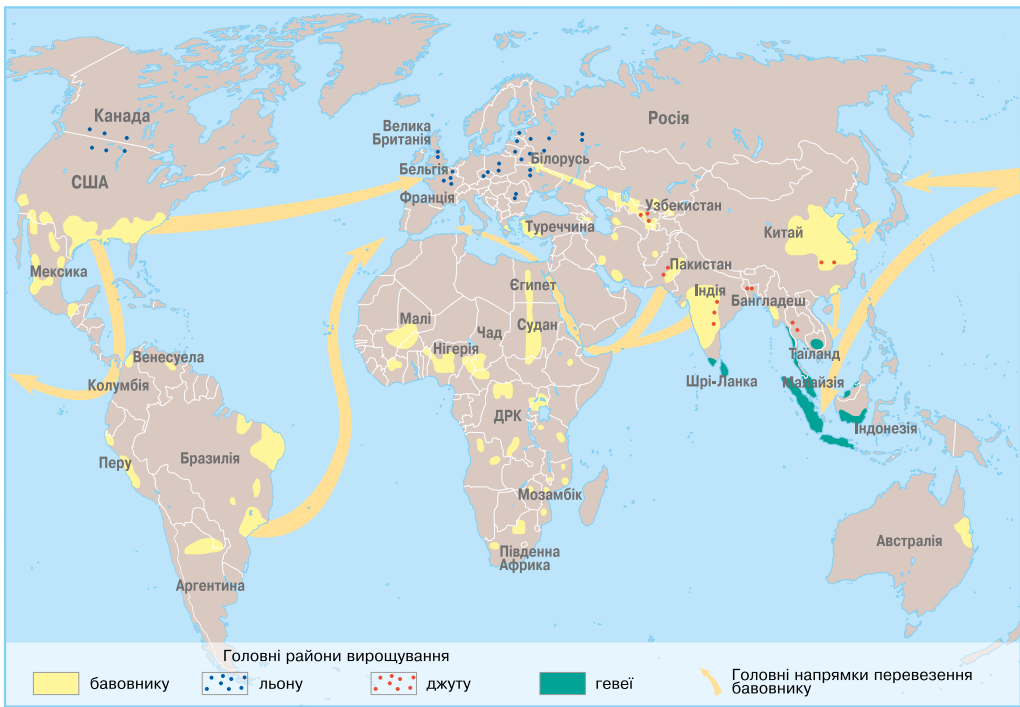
Канада

США

Мексика

Венесуела

Колумбія

Перу

Бразилія

Аргентина

Велика Британія

Бельгія

Франція

Білорусь

Росія

Узбекистан

Туреччина

Китай

Пакистан

Індія

Бангладеш

Таїланд

Шрі-Ланка

Малайзія

Індонезія

Австралія

Єгипет

Малі

Чад

Судан

Нігерія

ДРК

Мозамбік

Південна Африка

Головні райони вирощування

бавовнику

льону

джуту

гевеї

Головні напрямки перевезення бавовнику